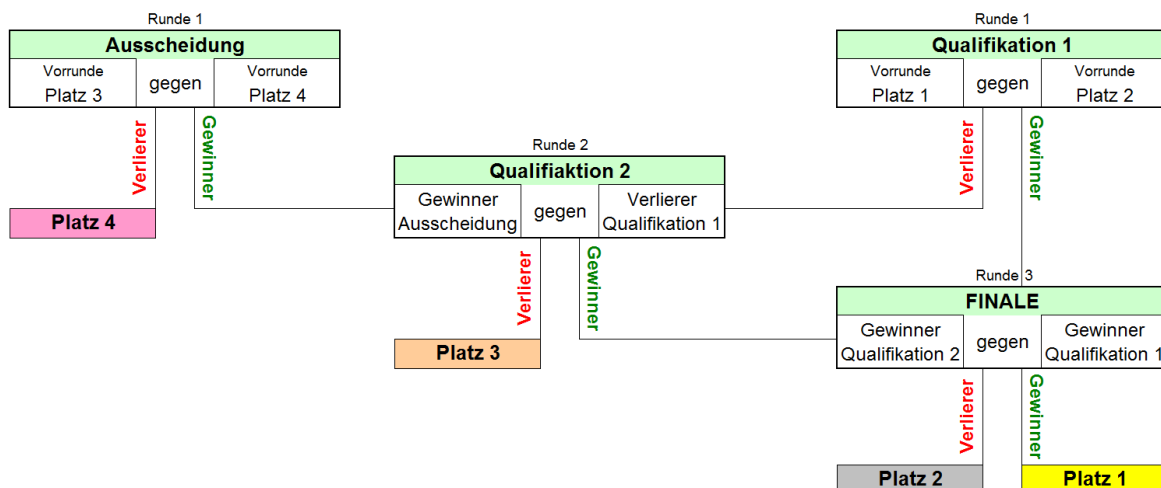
Runde 1

Ausscheidung

Vorrunde Platz 3 | gegen | Vorrunde Platz 4

Verlierer

Gewinner

Platz 4

Runde 1

Qualifikation 1

Vorrunde Platz 1 | gegen | Vorrunde Platz 2

Verlierer

Gewinner

Runde 2

Qualifiaktion 2

Gewinner Ausscheidung | gegen | Verlierer Qualifikation 1

Verlierer

Gewinner

Platz 3

Runde 3

FINALE

Gewinner Qualifikation 2 | gegen | Gewinner Qualifikation 1

Verlierer

Gewinner

Platz 2

Platz 1